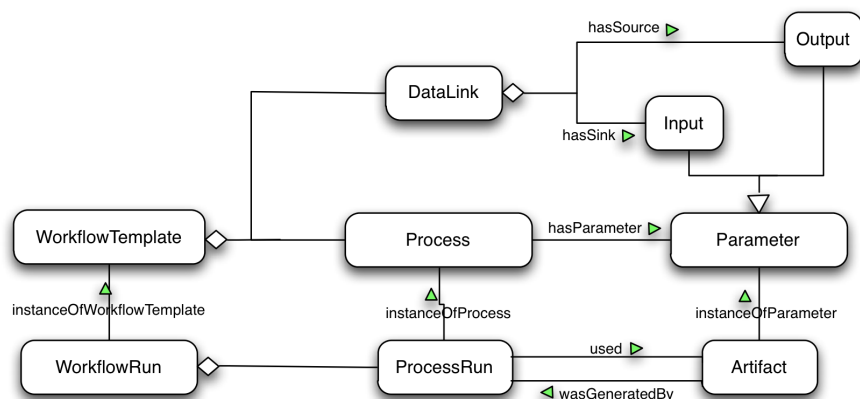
hasSource
Output
DataLink
hasSink
Input
WorkflowTemplate
Process
hasParameter
Parameter
instanceOfWorkflowTemplate
instanceOfProcess
instanceOfParameter
WorkflowRun
ProcessRun
used
Artifact
wasGeneratedBy